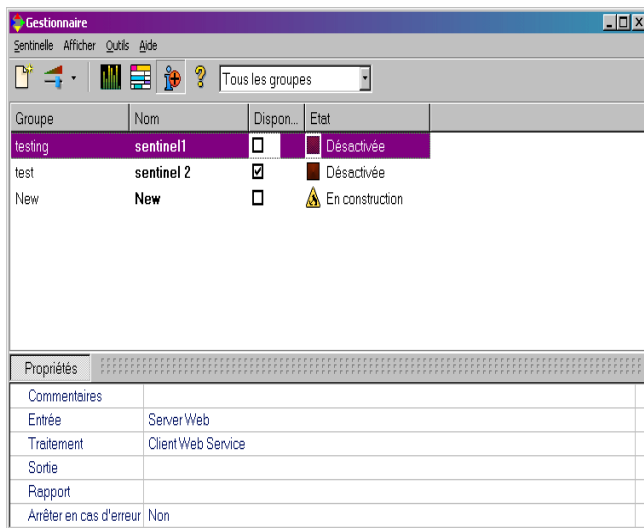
Gestionnaire

Sentinelle Afficher Outils Aide

Tous les groupes

| Groupe | Nom | Dispon... | Etat |
|---|---|---|---|
| testing | sentinel1 | ☐ | Désactivée |
| test | sentinel 2 | ☑ | Désactivée |
| New | New | ☐ | En construction |

Propriétés

| | |
|---|---|
| Commentaires | |
| Entrée | Server Web |
| Traitement | Client Web Service |
| Sortie | |
| Rapport | |
| Arrêter en cas d'erreur | Non |